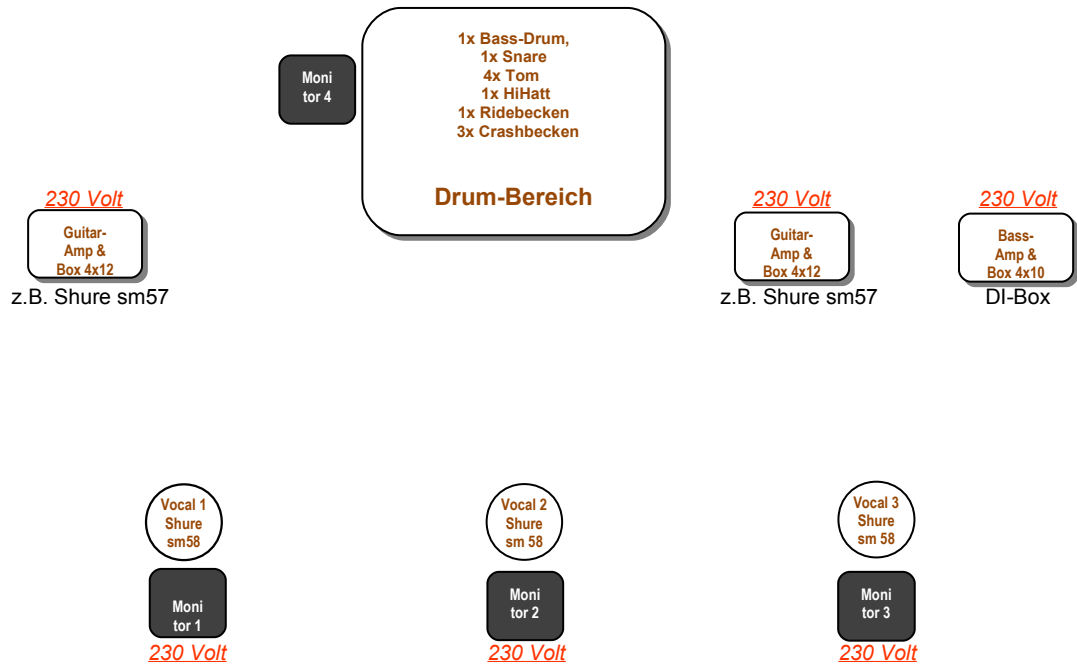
Moni tor 4

1x Bass-Drum,
1x Snare
4x Tom
1x HiHatt
1x Ridebecken
3x Crashbecken

Drum-Bereich

230 Volt

Guitar-Amp & Box 4x12

z.B. Shure sm57

230 Volt

Guitar-Amp & Box 4x12

z.B. Shure sm57

230 Volt

Bass-Amp & Box 4x10

DI-Box

Vocal 1 Shure sm58

Moni tor 1

230 Volt

Vocal 2 Shure sm 58

Moni tor 2

230 Volt

Vocal 3 Shure sm 58

Moni tor 3

230 Volt